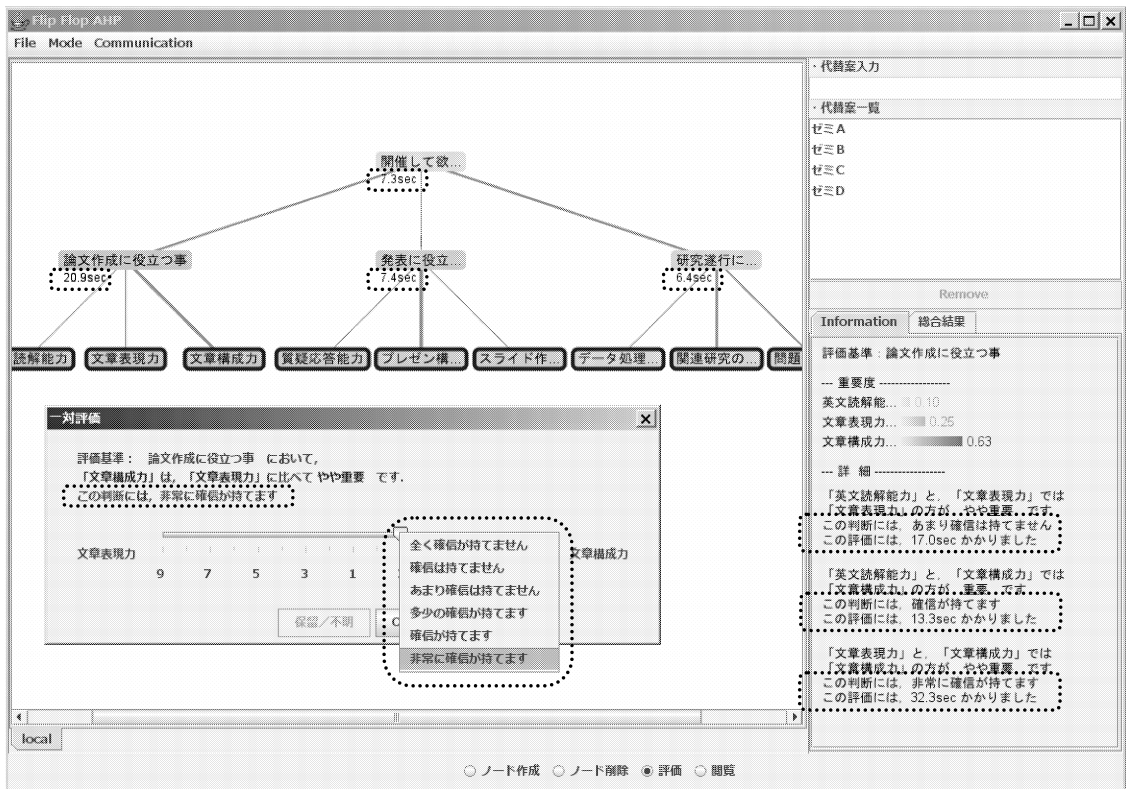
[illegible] AH

File Mode Communication

開催して欲...
7.3sec

論文作成に役立つ事
20.9sec

発表に役立...
7.4sec

研究遂行に...
6.4sec

読解能力
文章表現力
文章構成力
質疑応答能力
プレゼン構...
スライド作...
データ処理...
関連研究の...
問題

一対評価

評価基準： 論文作成に役立つ事 において，
「文章構成力」は，「文章表現力」に比べて やや重要 です．
この判断には，非常に確信が持てます

文章表現力
9 7 5 3 1
文章構成力

全く確信が持てません
確信は持てません
あまり確信は持てません
多少の確信が持てます
確信が持てます
非常に確信が持てます

保留／不明

local

・代替案入力

・代替案一覧
ゼミA
ゼミB
ゼミC
ゼミD

Remove

Information
総合結果

評価基準：論文作成に役立つ事

--- 重要度 ---
英文読解能... 0.10
文章表現力... 0.25
文章構成力... 0.63

--- 詳 細 ---
「英文読解能力」と，「文章表現力」では
「文章表現力」の方が，やや重要，です．
この判断には，あまり確信は持てません
この評価には，17.0sec かかりました

「英文読解能力」と，「文章構成力」では
「文章構成力」の方が，重要，です．
この判断には，確信が持てます
この評価には，13.3sec かかりました

「文章表現力」と，「文章構成力」では
「文章構成力」の方が，やや重要，です．
この判断には，非常に確信が持てます
この評価には，32.3sec かかりました

○ ノード作成 ○ ノード削除 ◉ 評価 ○ 閲覧